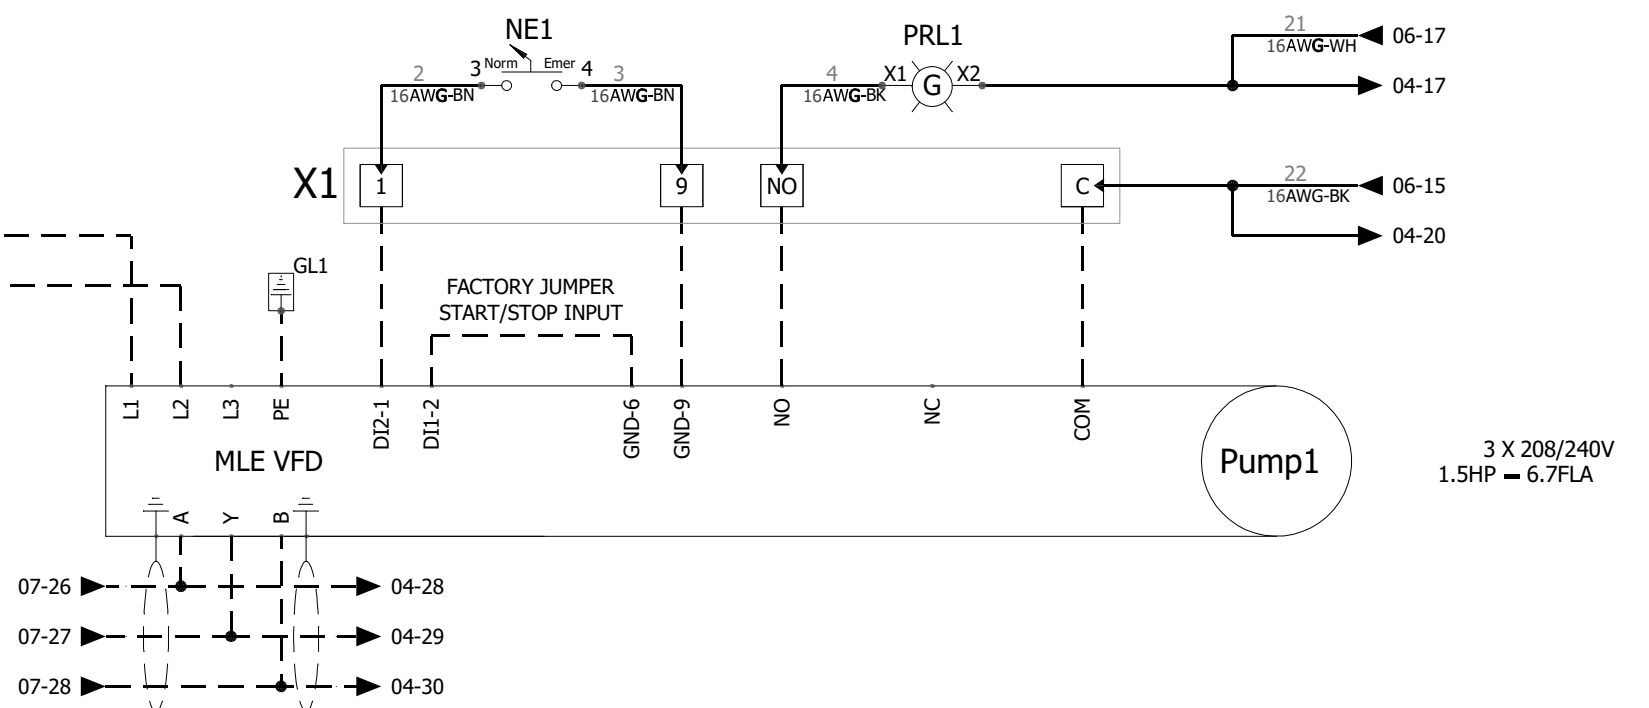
NE1
2
3 Norm
Emer 4
3
16AWG-BN
16AWG-BN

PRL1
4
X1
G
X2
16AWG-BK

21
16AWG-WH
06-17
04-17

X1
1
9
NO
C

22
16AWG-BK
06-15
04-20

GL1

FACTORY JUMPER
START/STOP INPUT

L1
L2
L3
PE
DI2-1
DI1-2
GND-6
GND-9
NO
NC
COM

MLE VFD

Pump1

3 X 208/240V
1.5HP — 6.7FLA

A
Y
B

07-26
07-27
07-28
04-28
04-29
04-30